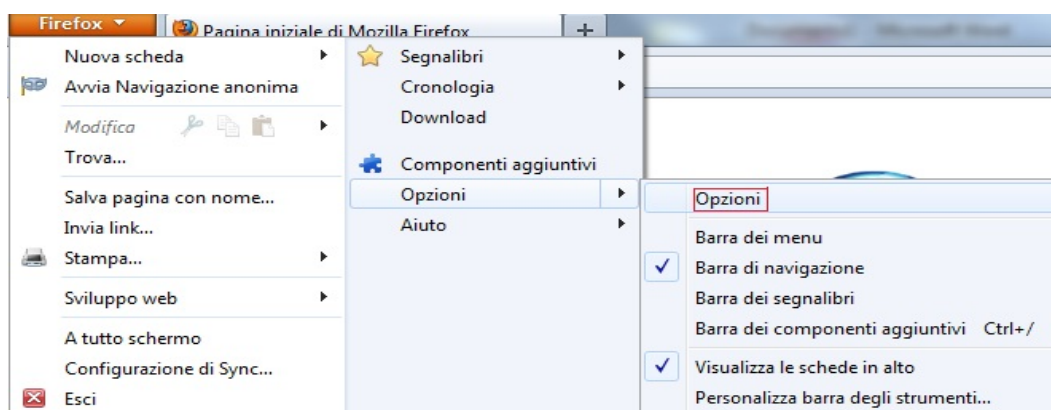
Firefox ▾
Pagina iniziale di Mozilla Firefox
+

Nuova scheda
Avvia Navigazione anonima
Modifica
Trova...
Salva pagina con nome...
Invia link...
Stampa...
Sviluppo web
A tutto schermo
Configurazione di Sync...
Esci

Segnalibri
Cronologia
Download
Componenti aggiuntivi
Opzioni
Aiuto

Opzioni
Barra dei menu
Barra di navigazione
Barra dei segnalibri
Barra dei componenti aggiuntivi Ctrl+/
Visualizza le schede in alto
Personalizza barra degli strumenti...